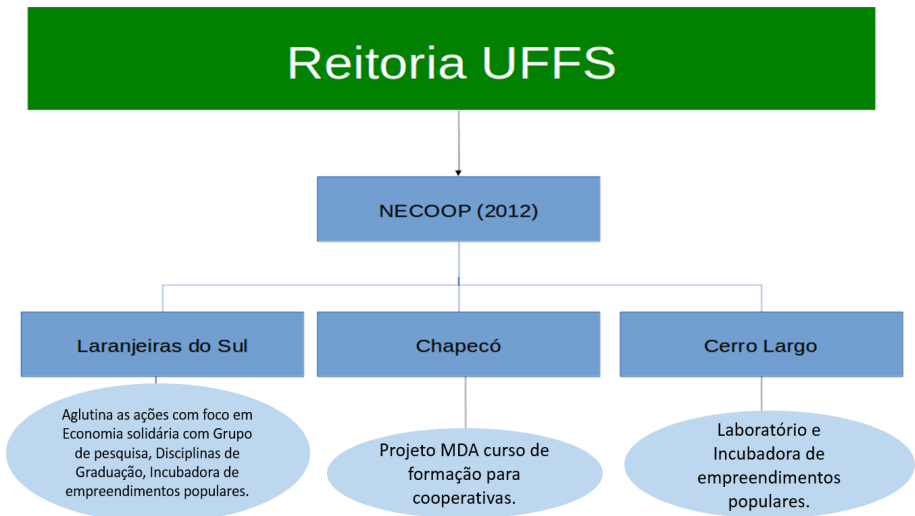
Reitoria UFFS

NECOOP (2012)

Laranjeiras do Sul

Chapecó

Cerro Largo

Aglutina as ações com foco em Economia solidária com Grupo de pesquisa, Disciplinas de Graduação, Incubadora de empreendimentos populares.

Projeto MDA curso de formação para cooperativas.

Laboratório e Incubadora de empreendimentos populares.